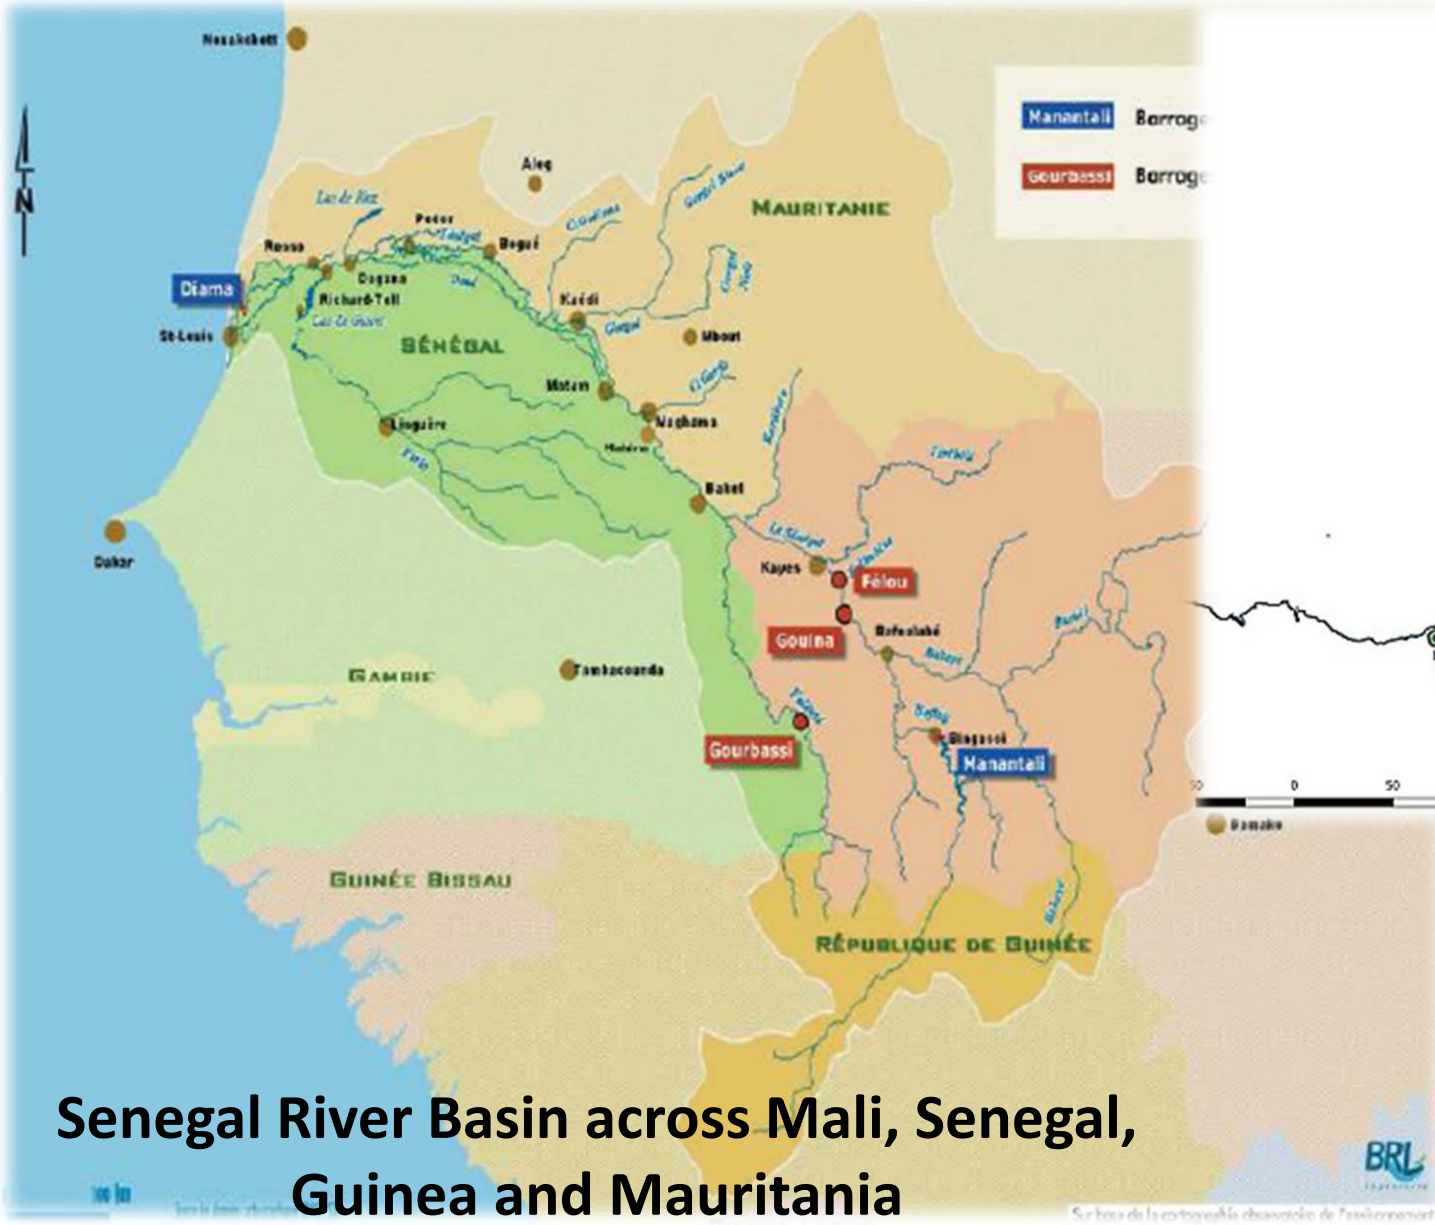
Nouakchott

N

Manantali Barrag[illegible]

Gourbassi Barrag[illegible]

Aleg

MAURITANIE

Lac de Rkiz

Podor

Rosso

Bogué

Diama

Dagana

Richard-Toll

Lac de Guiers

Kaédi

Gorgol

Mbout

St-Louis

SÉNÉGAL

Matam

Waghama

Linguère

Bakel

Dakar

Kayes

Félou

Gouina

Bafoulabé

GAMBIE

Tambacounda

Gourbassi

Bafing

Bingassi

Manantali

50 0 50

Bamako

GUINÉE BISSAU

RÉPUBLIQUE DE GUINÉE

BRL

Senegal River Basin across Mali, Senegal, Guinea and Mauritania